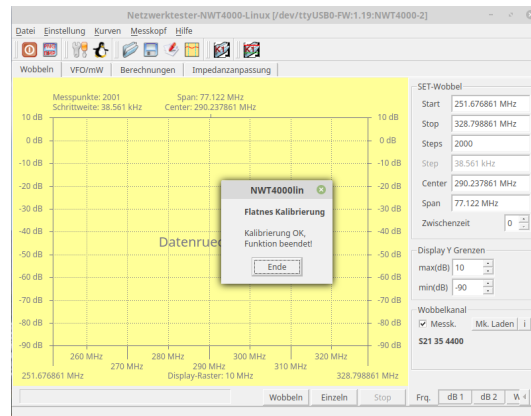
Netzwerktester-NWT4000-Linux [/dev/ttyUSB0-FW:1.19:NWT4000-2]

Datei Einstellung Kurven Messkopf Hilfe

Wobbeln VFO/mW Berechnungen Impedanzanpassung

Messpunkte: 2001
Schrittweite: 38.561 kHz
Span: 77.122 MHz
Center: 290.237861 MHz

10 dB 0 dB -10 dB -20 dB -30 dB -40 dB -50 dB -60 dB -70 dB -80 dB -90 dB

10 dB 0 dB -10 dB -20 dB -30 dB -40 dB -50 dB -60 dB -70 dB -80 dB -90 dB

Datenrue

260 MHz 270 MHz 280 MHz 290 MHz 300 MHz 310 MHz 320 MHz
251.676861 MHz Display-Raster: 10 MHz 328.798861 MHz

NWT4000lin

Flatnes Kalibrierung

Kalibrierung OK,
Funktion beendet!

Ende

SET-Wobbel
Start 251.676861 MHz
Stop 328.798861 MHz
Steps 2000
Step 38.561 kHz
Center 290.237861 MHz
Span 77.122 MHz
Zwischenzeit 0

Display Y Grenzen
max(dB) 10
min(dB) -90

Wobbelkanal
Messk. Mk. Laden i
S21 35 4400

Wobbeln Einzeln Stop Frq. dB 1 dB 2 W